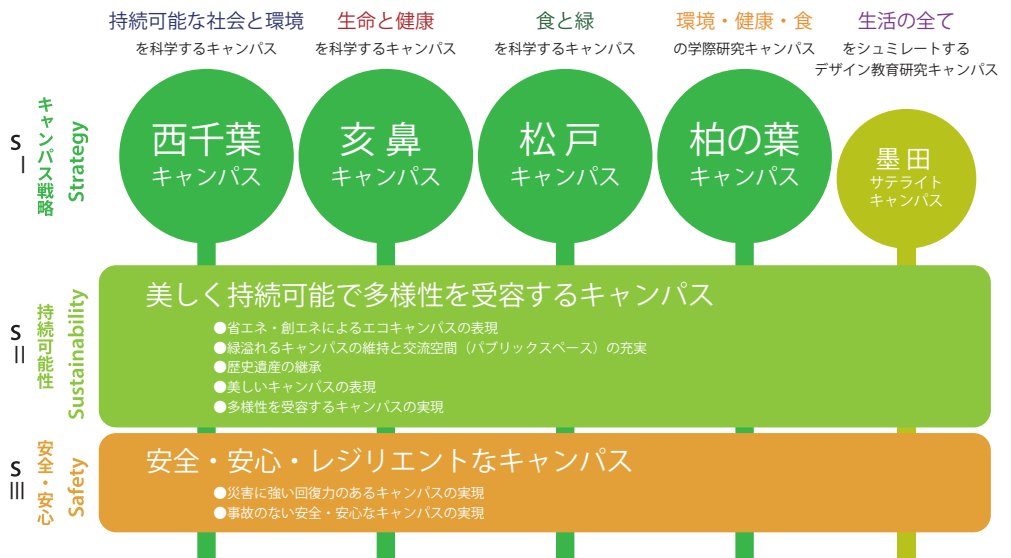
持続可能な社会と環境
を科学するキャンパス

生命と健康
を科学するキャンパス

食と緑
を科学するキャンパス

環境・健康・食
の学際研究キャンパス

生活の全て
をシュミレートする
デザイン教育研究キャンパス

SⅠ キャンパス戦略 Strategy

西千葉
キャンパス

亥鼻
キャンパス

松戸
キャンパス

柏の葉
キャンパス

墨田
サテライト
キャンパス

SⅡ 持続可能性 Sustainability

美しく持続可能で多様性を受容するキャンパス

●省エネ・創エネによるエコキャンパスの表現
●緑溢れるキャンパスの維持と交流空間（パブリックスペース）の充実
●歴史遺産の継承
●美しいキャンパスの表現
●多様性を受容するキャンパスの実現

SⅢ 安全・安心 Safety

安全・安心・レジリエントなキャンパス

●災害に強い回復力のあるキャンパスの実現
●事故のない安全・安心なキャンパスの実現